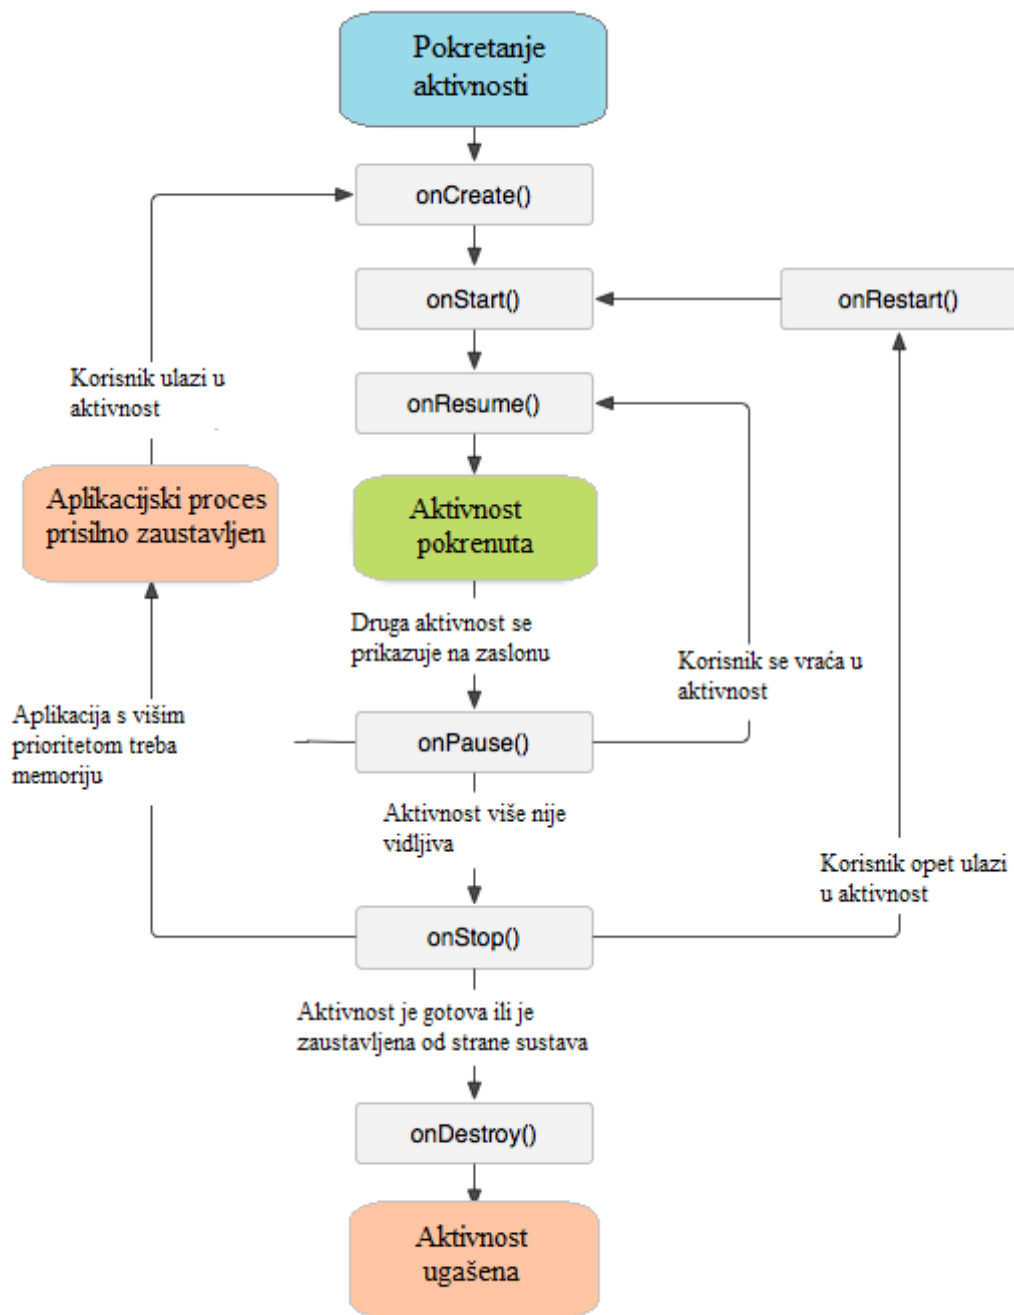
Pokretanje aktivnosti

onCreate()

onStart()

onRestart()

Korisnik ulazi u aktivnost

onResume()

Aplikacijski proces prisilno zaustavljen

Aktivnost pokrenuta

Druga aktivnost se prikazuje na zaslonu

Korisnik se vraća u aktivnost

Aplikacija s višim prioritetom treba memoriju

onPause()

Aktivnost više nije vidljiva

Korisnik opet ulazi u aktivnost

onStop()

Aktivnost je gotova ili je zaustavljena od strane sustava

onDestroy()

Aktivnost ugašena